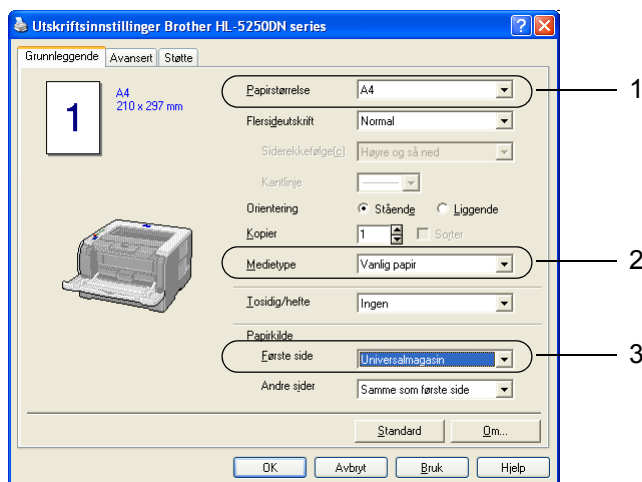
Utskriftsinnstillinger Brother HL-5250DN series

Grunnleggende | Avansert | Støtte

1

A4
210 x 297 mm

Papirstørrelse | A4
Flersideutskrift | Normal
Siderekkefølge(c) | Høyre og så ned
Kantlinje
Orientering | Stående | Liggende
Kopier | 1 | Sorter
Medietype | Vanlig papir
Tosidig/hefte | Ingen
Papirkilde
Første side | Universalmagasin
Andre sider | Samme som første side

Standard | Om...

OK | Avbryt | Bruk | Hjelp

1
2
3